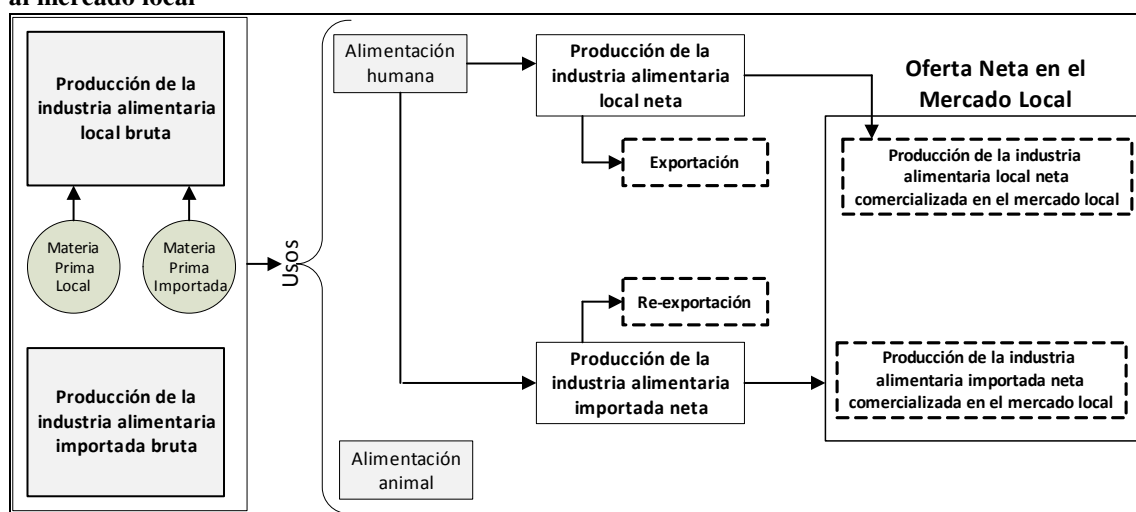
al mercado local

Producción de la industria alimentaria local bruta

Materia Prima Local

Materia Prima Importada

Producción de la industria alimentaria importada bruta

Usos

Alimentación humana

Producción de la industria alimentaria local neta

Exportación

Re-exportación

Producción de la industria alimentaria importada neta

Alimentación animal

Oferta Neta en el Mercado Local

Producción de la industria alimentaria local neta comercializada en el mercado local

Producción de la industria alimentaria importada neta comercializada en el mercado local